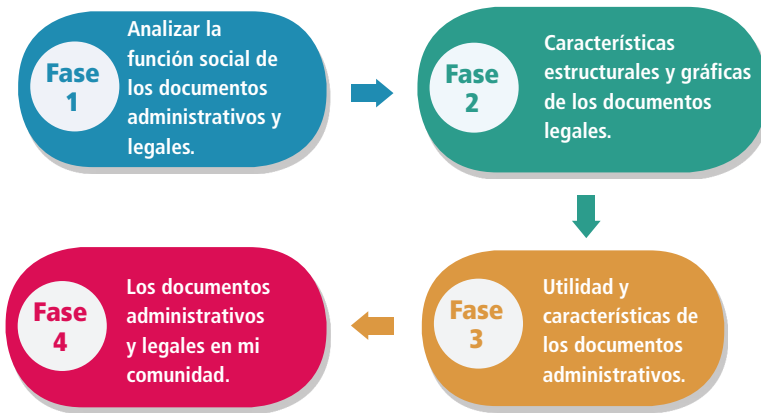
Fase 1

Analizar la función social de los documentos administrativos y legales.

Fase 2

Características estructurales y gráficas de los documentos legales.

Fase 3

Utilidad y características de los documentos administrativos.

Fase 4

Los documentos administrativos y legales en mi comunidad.